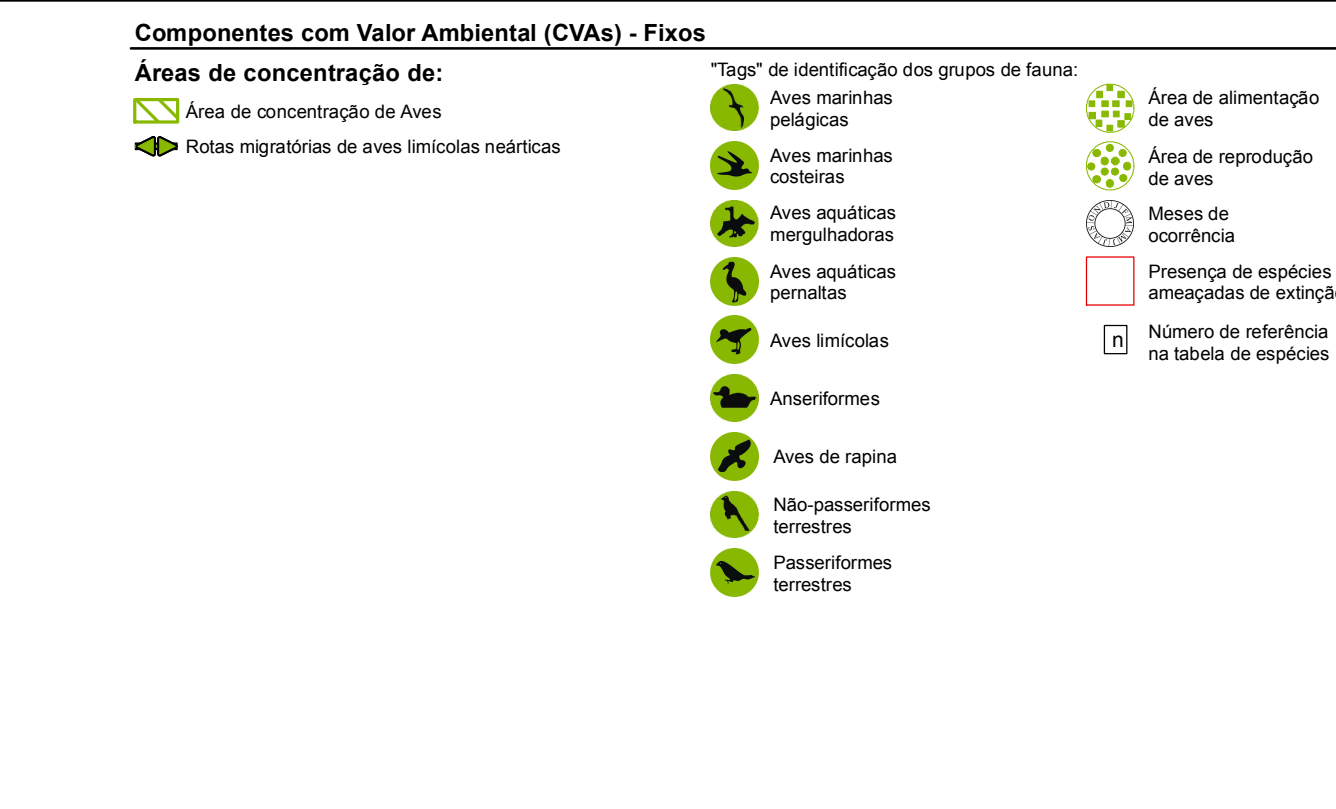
Componentes com Valor Ambiental (CVAs) - Fixos

Áreas de concentração de:

Área de concentração de Aves

Rotas migratórias de aves limícolas neárticas

"Tags" de identificação dos grupos de fauna:

Aves marinhas pelágicas

Aves marinhas costeiras

Aves aquáticas mergulhadoras

Aves aquáticas pernaltas

Aves limícolas

Anseriformes

Aves de rapina

Não-passeriformes terrestres

Passeriformes terrestres

Área de alimentação de aves

Área de reprodução de aves

JFMAMJJASOND

Meses de ocorrência

Presença de espécies ameaçadas de extinç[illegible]

n

Número de referência na tabela de espécies